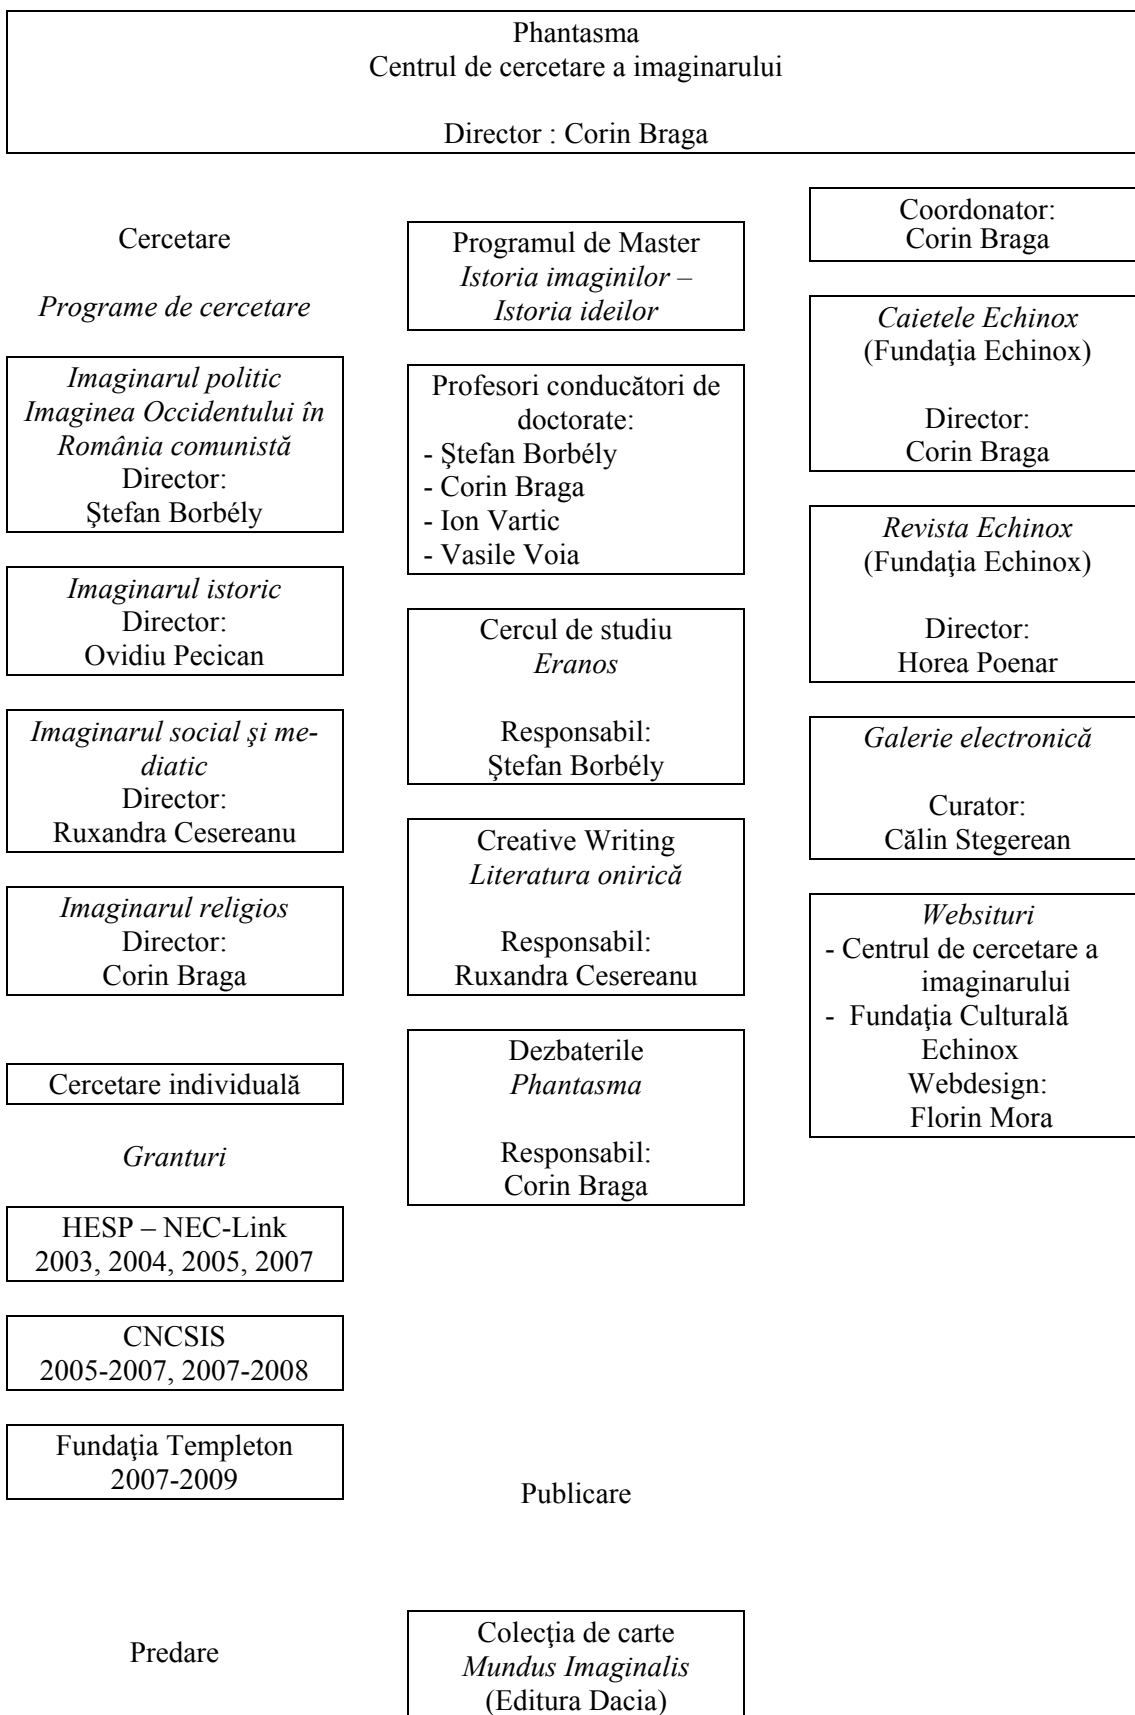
Phantasma
Centrul de cercetare a imaginarului

Director : Corin Braga

Cercetare

Programe de cercetare

Imaginarul politic
Imaginea Occidentului în România comunistă
Director:
Ştefan Borbély

Imaginarul istoric
Director:
Ovidiu Pecican

Imaginarul social şi mediatic
Director:
Ruxandra Cesereanu

Imaginarul religios
Director:
Corin Braga

Cercetare individuală

Granturi

HESP – NEC-Link
2003, 2004, 2005, 2007

CNCSIS
2005-2007, 2007-2008

Fundaţia Templeton
2007-2009

Programul de Master
Istoria imaginilor – Istoria ideilor

Profesori conducători de doctorate:
- Ştefan Borbély
- Corin Braga
- Ion Vartic
- Vasile Voia

Cercul de studiu
Eranos

Responsabil:
Ştefan Borbély

Creative Writing
Literatura onirică

Responsabil:
Ruxandra Cesereanu

Dezbaterile
Phantasma

Responsabil:
Corin Braga

Publicare

Predare

Colecţia de carte
Mundus Imaginalis
(Editura Dacia)

Coordonator:
Corin Braga

Caietele Echinox
(Fundaţia Echinox)

Director:
Corin Braga

Revista Echinox
(Fundaţia Echinox)

Director:
Horea Poenar

Galerie electronică

Curator:
Călin Stegerean

Websituri
- Centrul de cercetare a imaginarului
- Fundaţia Culturală Echinox
Webdesign:
Florin Mora